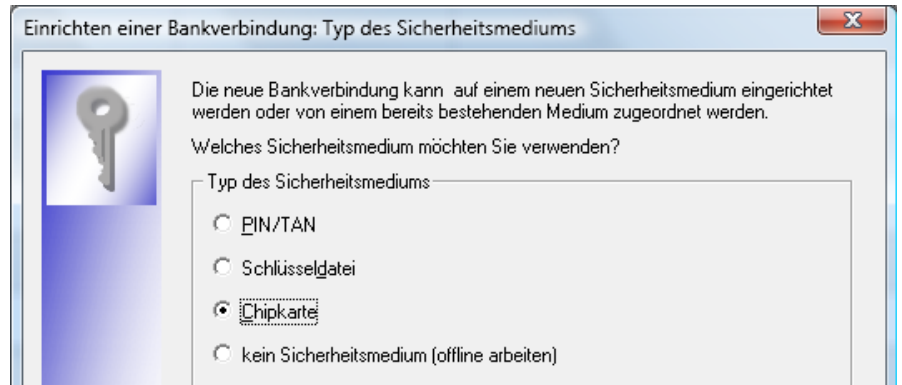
Einrichten einer Bankverbindung: Typ des Sicherheitsmediums

Die neue Bankverbindung kann auf einem neuen Sicherheitsmedium eingerichtet werden oder von einem bereits bestehenden Medium zugeordnet werden.

Welches Sicherheitsmedium möchten Sie verwenden?

Typ des Sicherheitsmediums

PIN/TAN

Schlüsseldatei

Chipkarte

kein Sicherheitsmedium (offline arbeiten)